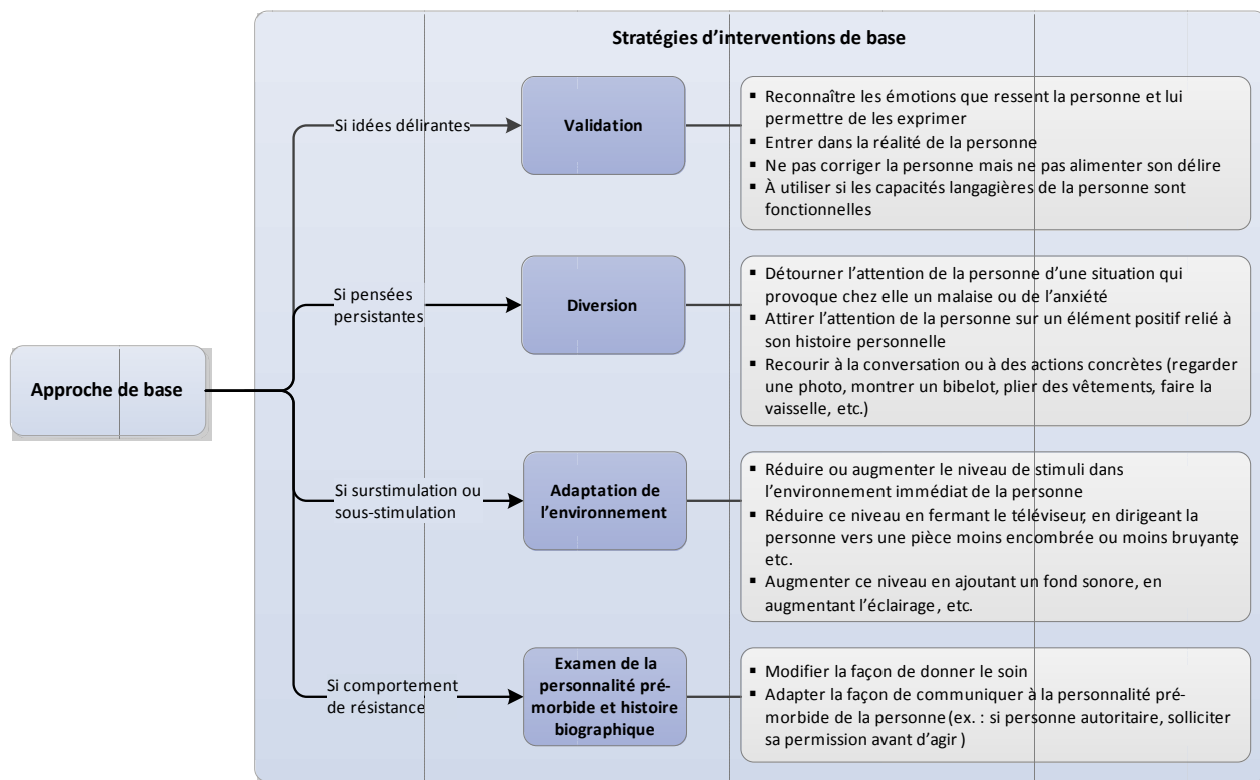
Stratégies d'interventions de base

Approche de base

Si idées délirantes

Validation

- Reconnaître les émotions que ressent la personne et lui permettre de les exprimer
- Entrer dans la réalité de la personne
- Ne pas corriger la personne mais ne pas alimenter son délire
- À utiliser si les capacités langagières de la personne sont fonctionnelles

Si pensées persistantes

Diversion

- Détourner l'attention de la personne d'une situation qui provoque chez elle un malaise ou de l'anxiété
- Attirer l'attention de la personne sur un élément positif relié à son histoire personnelle
- Recourir à la conversation ou à des actions concrètes (regarder une photo, montrer un bibelot, plier des vêtements, faire la vaisselle, etc.)

Si surstimulation ou sous-stimulation

Adaptation de l'environnement

- Réduire ou augmenter le niveau de stimuli dans l'environnement immédiat de la personne
- Réduire ce niveau en fermant le téléviseur, en dirigeant la personne vers une pièce moins encombrée ou moins bruyante etc.
- Augmenter ce niveau en ajoutant un fond sonore, en augmentant l'éclairage, etc.

Si comportement de résistance

Examen de la personnalité prémorbide et histoire biographique

- Modifier la façon de donner le soin
- Adapter la façon de communiquer à la personnalité prémorbide de la personne (ex. : si personne autoritaire, solliciter sa permission avant d'agir )